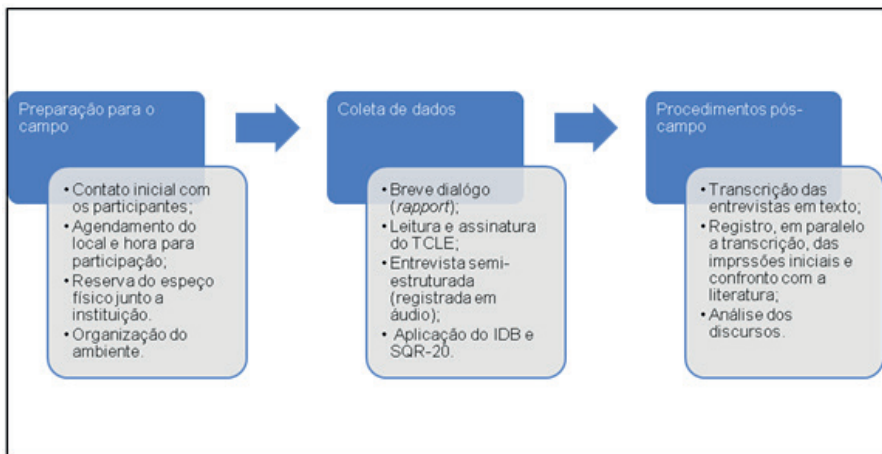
Preparação para o campo

• Contato inicial com os participantes;
• Agendamento do local e hora para participação;
• Reserva do espeço físico junto a instituição.
• Organização do ambiente.

Coleta de dados

• Breve diálogo (*rapport*);
• Leitura e assinatura do TCLE;
• Entrevista semi-estruturada (registrada em áudio);
• Aplicação do IDB e SQR-20.

Procedimentos pós-campo

• Transcrição das entrevistas em texto;
• Registro, em paralelo a transcrição, das imprssões iniciais e confronto com a literatura;
• Análise dos discursos.